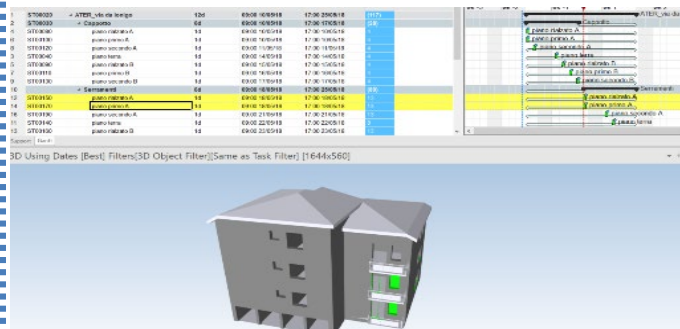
| | | | | | | |
|---|---|---|---|---|---|---|
| | ST00020 | ATER_via da Isolgo | 12d | 09:00 16/05/18 | 17:00 25/05/18 | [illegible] |
| 2 | ST00033 | Coppotto | 6d | 09:00 10/05/18 | 17:00 17/05/18 | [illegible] |
| 3 | ST00030 | piano rialzato A | 1d | 09:00 10/05/18 | 17:00 10/05/18 | |
| 4 | ST00100 | piano primo A | 1d | 09:00 10/05/18 | 17:00 10/05/18 | |
| 5 | ST00120 | piano secondo A | 1d | 09:00 11/05/18 | 17:00 11/05/18 | |
| 6 | ST00040 | piano terra | 1d | 09:00 14/05/18 | 17:00 14/05/18 | |
| 7 | ST00090 | piano rialzato B | 1d | 09:00 15/05/18 | 17:00 15/05/18 | |
| 8 | ST00110 | piano primo B | 1d | 09:00 16/05/18 | 17:00 16/05/18 | |
| 9 | ST00130 | piano secondo B | 1d | 09:00 17/05/18 | 17:00 17/05/18 | |
| 10 | | Serramenti | 6d | 09:00 18/05/18 | 17:00 25/05/18 | |
| 12 | ST00150 | piano rialzato A | 1d | 09:00 18/05/18 | 17:00 18/05/18 | |
| 13 | ST00170 | piano primo A | 1d | 09:00 18/05/18 | 17:00 18/05/18 | |
| 14 | ST00190 | piano secondo A | 1d | 09:00 21/05/18 | 17:00 21/05/18 | |
| 15 | ST00140 | piano terra | 1d | 09:00 22/05/18 | 17:00 22/05/18 | |
| 16 | ST00160 | piano rialzato B | 1d | 09:00 23/05/18 | 17:00 23/05/18 | |

ATER_via da
Coppotto
piano rialzato A
piano primo A
piano secondo A
piano terra
piano rialzato B
piano primo B
piano secondo B
Serramenti
piano rialzato A
piano primo A
piano secondo A
piano terra

Gantt

3D Using Dates [Best] Filters[3D Object Filter][Same as Task Filter] [1644x560]